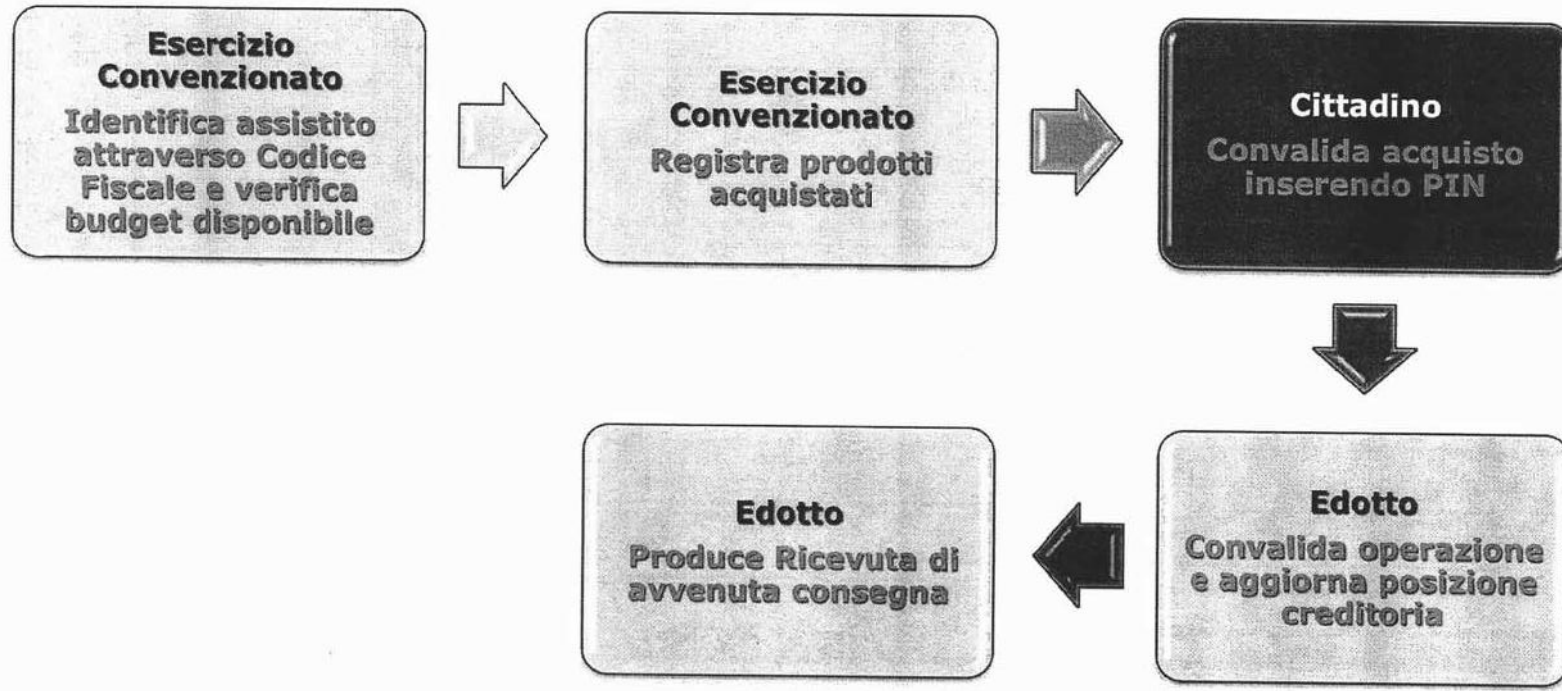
Esercizio Convenzionato
Identifica assistito attraverso Codice Fiscale e verifica budget disponibile

Esercizio Convenzionato
Registra prodotti acquistati

Cittadino
Convalida acquisto inserendo PIN

Edotto
Convalida operazione e aggiorna posizione creditoria

Edotto
Produce Ricevuta di avvenuta consegna